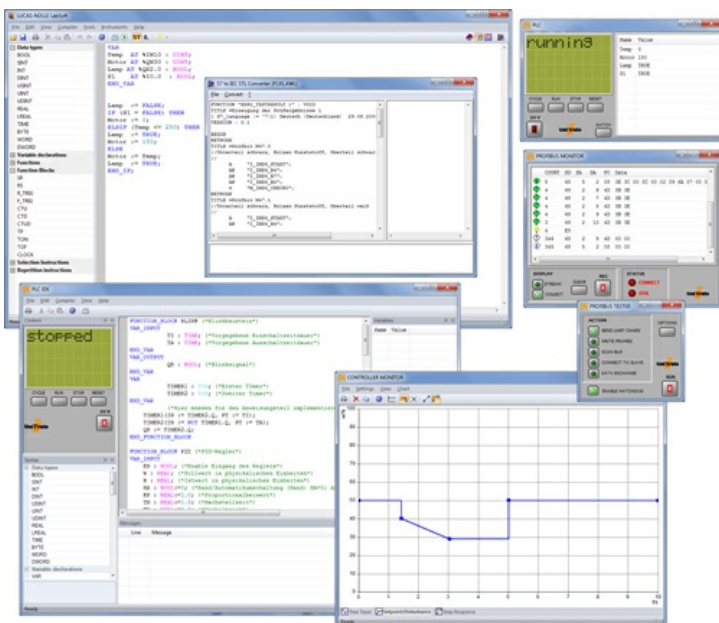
LUCAS-NÜLLE LabSoft

File Edit View Compiler Tools Instruments Help

Data types
BOOL
SINT
INT
DINT
USINT
UINT
UDINT
REAL
LREAL
TIME
BYTE
WORD
DWORD
Variable declarations
Functions
Function Blocks
SR
RS
R_TRIG
F_TRIG
CTU
CTD
CTUD
TP
TON
TOF
CLOCK
Selection Instructions
Repetition Instructions

VAR
Temp AT %IW10 : UINT;
Motor AT %QW30 : UINT;
Lamp AT %QX2.0 : BOOL;
S1 AT %I0.0 : BOOL;
END_VAR

Lamp := FALSE;
IF (S1 = FALSE) THEN
Motor := 0;
ELSIF (Temp <= 250) THEN
Lamp := TRUE;
Motor := 150;
ELSE
Motor := Temp;
Lamp := TRUE;
END_IF;

ST to SC CTL Converter [FC41.AWL]

File Convert ?

FUNCTION "MAIN_TESTNETZ 1" : VOID
TITLE =Bewegung der Prüfergebnisse 1
// PT_language := "7-1) Deutsch (Deutschland) 19.08.2010
VERSION : 0.1

BEGIN
NETWORK
TITLE =NotAus Nr.1
//Notschalt schwarz, Heizen Eingabeschritt, Oberteil schwarz

U "I_INK6_START";
UN "I_INK6_Nr";
UN "I_INK6_NT";
UN "I_INK6_Nc";
= "M_INK6_UNRUHE";
NETWORK
TITLE =NotAus Nr.1
//Notschalt schwarz, Heizen Eingabeschritt, Oberteil weiß

U "I_INK6_START";
UN "I_INK6_Nr";

PLC

running

Name Value
Temp 0
Motor 150
Lamp TRUE
S1 TRUE

CYCLE RUN STOP RESET
24 V
WATCH

PROFIBUS MONITOR

COUNT SD SA DA FC Data

DISPLAY
STREAM
COUNT
CLEAR
REC
STATUS
CONNECT
ERR

PROFIBUS TESTER

ACTION
SEND LIST ITEMS
WRITE FRAMES
SCAN BUS
CONNECT TO SLAVE
DATA EXCHANGE
ENABLE WATCHDOG
OPTIONS
RUN

PLC IDE

File Edit Compiler View Help

Control

stopped

CYCLE RUN STOP RESET
24 V

Syntax
Data types
BOOL
SINT
INT
DINT
USINT
UINT
UDINT
REAL
LREAL
TIME
BYTE
WORD
DWORD
Variable declarations
VAR

FUNCTION_BLOCK BLINK (*Blinkbaustein*)
VAR_INPUT
T1 : TIME; (*Vorgegebene Einschaltzeitdauer*)
T2 : TIME; (*Vorgegebene Ausschaltzeitdauer*)
END_VAR
VAR_OUTPUT
Q0 : BOOL; (*Blinksignal*)
END_VAR
VAR
TIMER1 : TON; (*Erster Timer*)
TIMER2 : TON; (*Zweiter Timer*)
END_VAR

(*Hier müssen Sie den Anweisungsteil implementieren*)
TIMER1(IN := TIMER2.Q, PT := T1);
TIMER2(IN := NOT TIMER1.Q, PT := T2);
Q0 := TIMER1.Q;
END_FUNCTION_BLOCK

FUNCTION_BLOCK PID (*PID-Regler*)
VAR_INPUT
EN : BOOL; (*Enable Eingang des Reglers*)
W : REAL; (*Sollwert in physikalischen Einheiten*)
X : REAL; (*Istwert in physikalischen Einheiten*)
MA : BOOL; (*Hand/Automatikumschaltung (Hand: MA=1; A*)
KP : REAL:=1.0; (*Proportionalbeiwert*)
TN : REAL:=1.0; (*Nachstellzeit*)

Variables
Name Value

Messages
Line Message

Ready

CONTROLLER MONITOR

File Settings View Chart

Rise Trace
Setpoint/Disturbance
Step Response